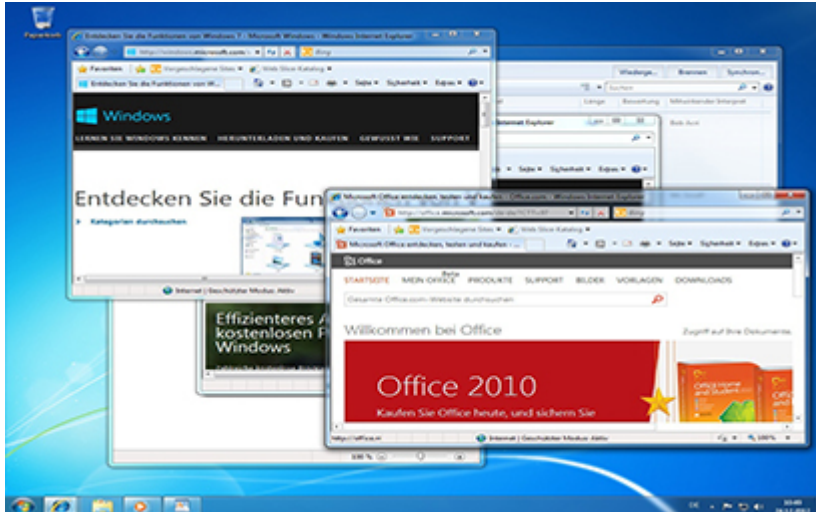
Papierkorb

Entdecken Sie die Funktionen von Windows 7 - Microsoft Windows - Windows Internet Explorer

http://windows.microsoft.com/

Bing

Favoriten

Vorgeschlagene Sites

Web Slice Katalog

Entdecken Sie die Funktionen von W...

Seite

Sicherheit

Extras

Windows

LERNEN SIE WINDOWS KENNEN

HERUNTERLADEN UND KAUFEN

GEWUSST WIE

SUPPORT

Entdecken Sie die Fun

Kategorien durchsuchen

Internet | Geschützter Modus: Aktiv

Wiederge...

Brennen

Synchron...

Suchen

Länge

Bewertung

Mitwirkender Interpret

Internet Explorer

Effizienteres A
kostenlosen P
Windows

100 %

Microsoft Office entdecken, testen und kaufen - Office.com - Windows Internet Explorer

http://office.microsoft.com/de-de/?CTT=97

Bing

Favoriten

Vorgeschlagene Sites

Web Slice Katalog

Microsoft Office entdecken, testen und kaufen - ...

Seite

Sicherheit

Extras

Office

STARTSEITE

MEIN OFFICE Beta

PRODUKTE

SUPPORT

BILDER

VORLAGEN

DOWNLOADS

Gesamte Office.com-Website durchsuchen

Willkommen bei Office

Zugriff auf Ihre Dokumente.

Office 2010

Kaufen Sie Office heute, und sichern Sie

Office Home and Student 2010

http://office.n/

Internet | Geschützter Modus: Aktiv

100 %

DE